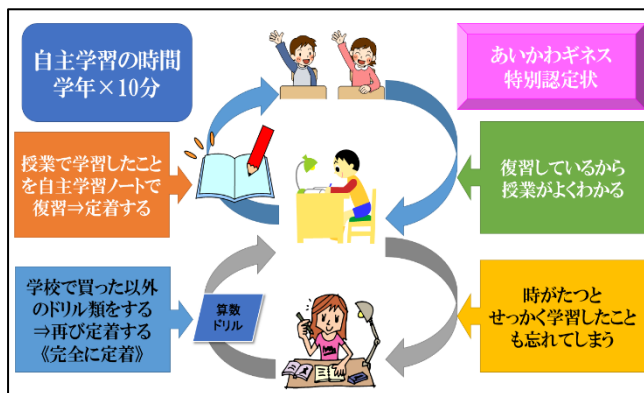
自主学習の時間
学年×10分

あいかわギネス
特別認定状

授業で学習したことを自主学習ノートで復習⇒定着する

復習しているから授業がよくわかる

学校で買った以外のドリル類をする⇒再び定着する《完全に定着》

算数ドリル

時がたつとせっかく学習したことも忘れてしまう